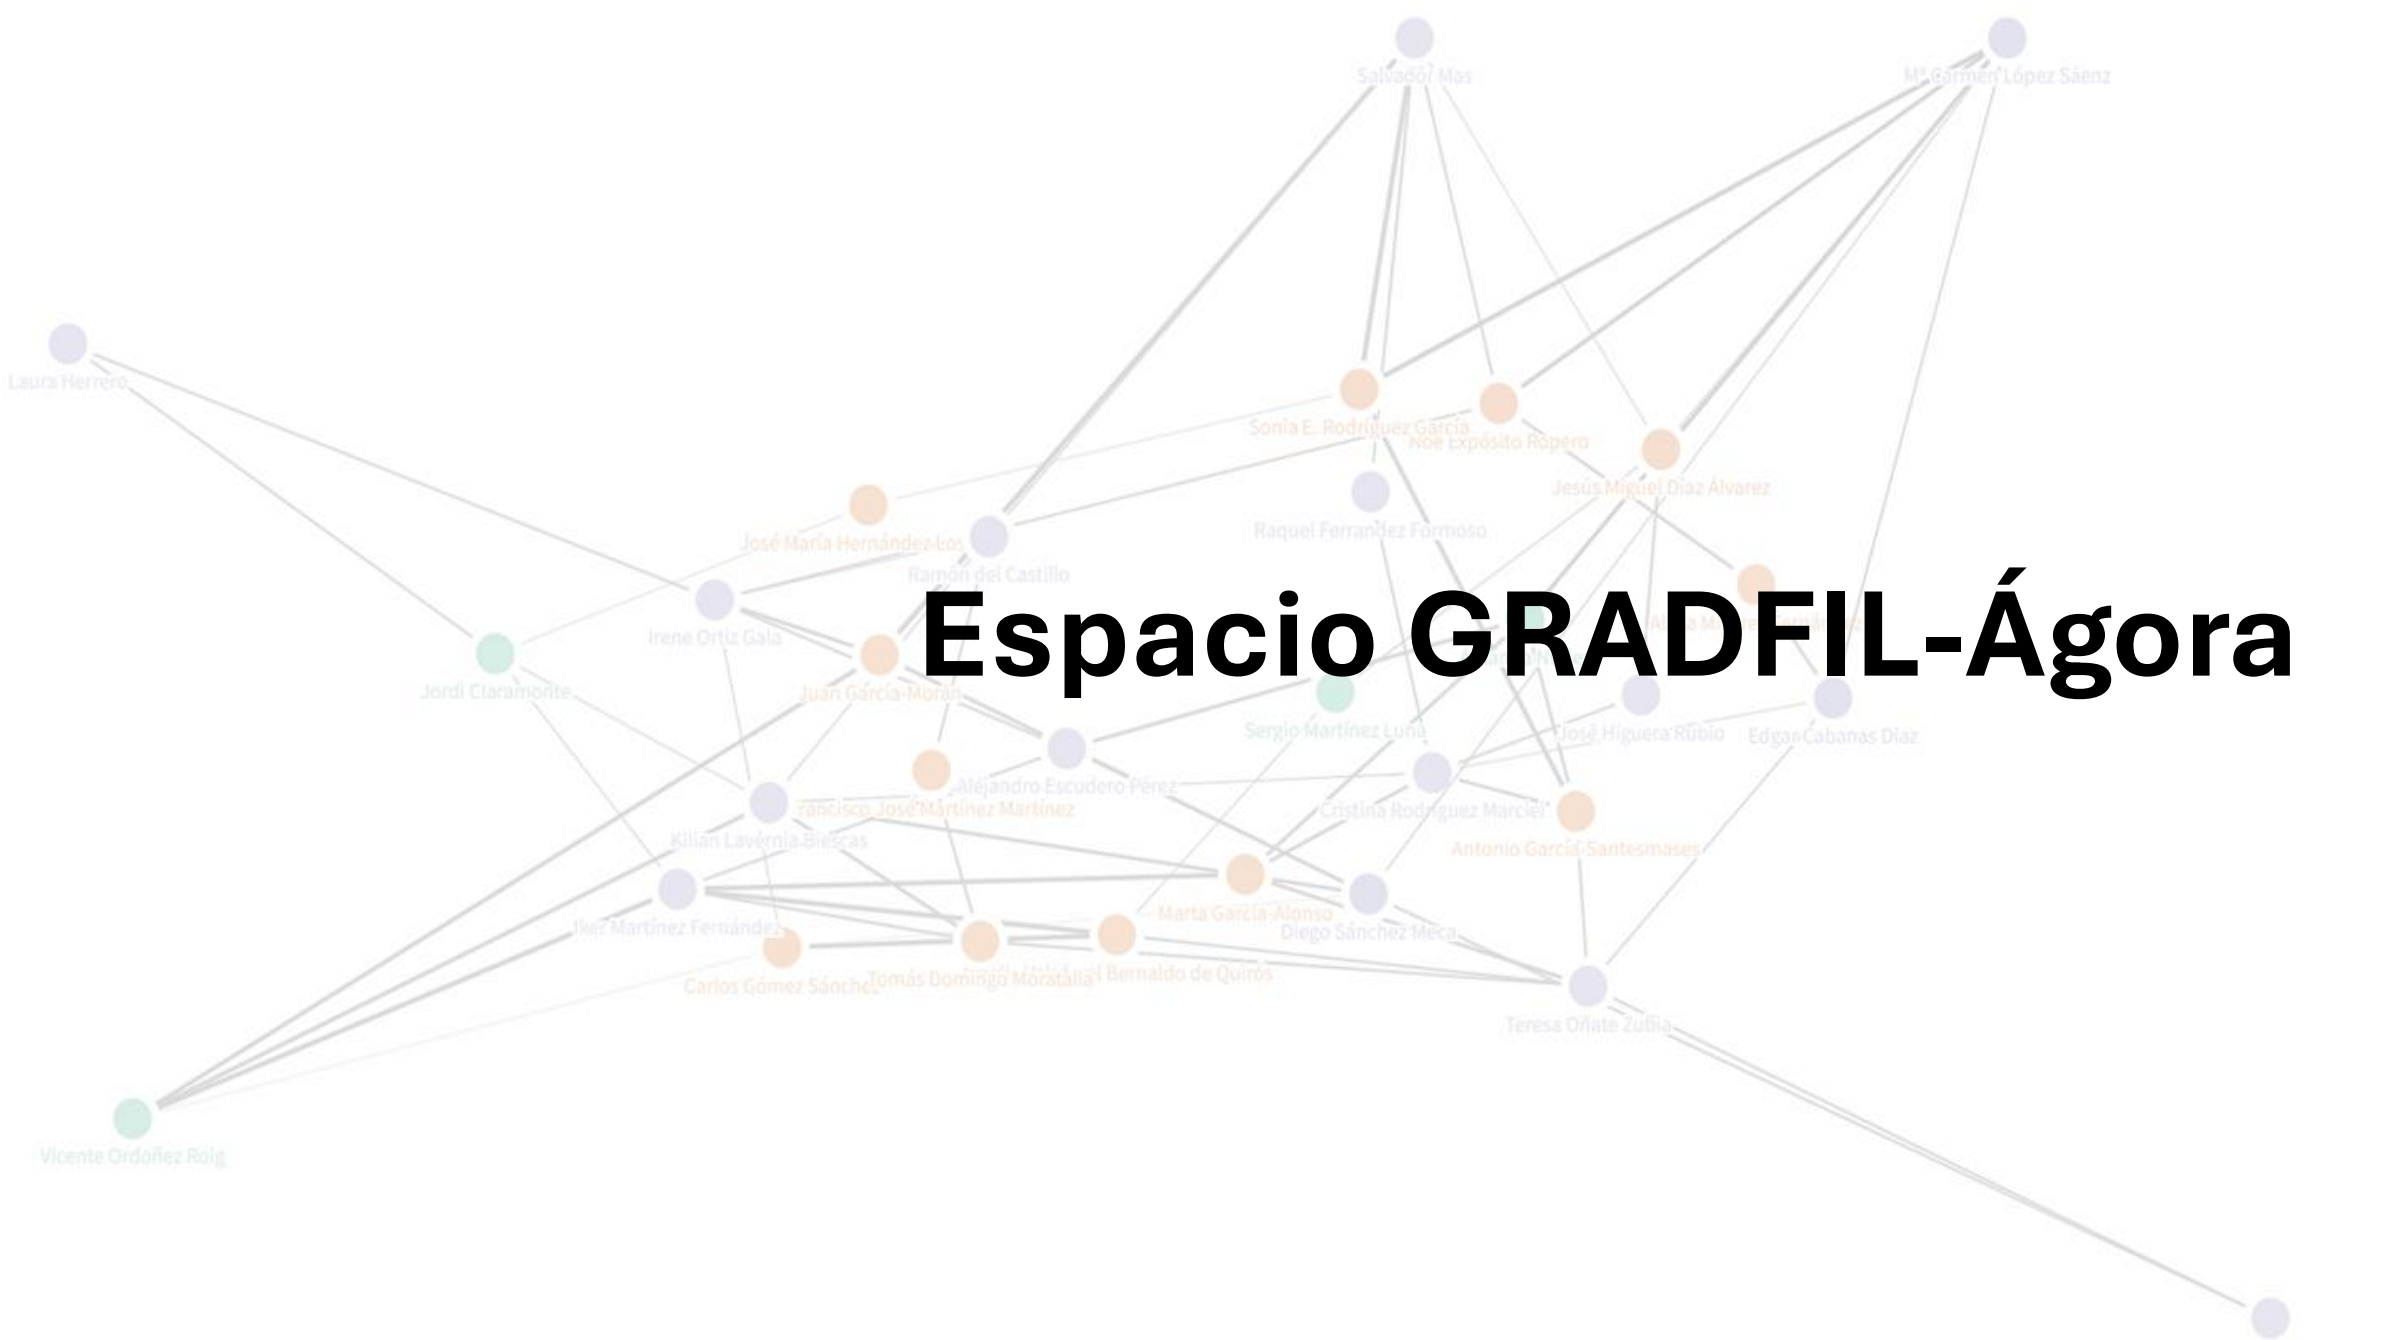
Salvador Mas

Mª Carmen López Sáenz

Laura Herrero

Sonia E. Rodríguez García

Noé Expósito Ropero

Jesús Miguel Díaz Álvarez

José María Hernández Los

Ramón del Castillo

Raquel Ferrández Formoso

Irene Ortiz Gala

Espacio GRADFIL-Ágora

Jordi Claramonte

Juan García-Morán

Sergio Martínez Luna

José Higuera Rubio

Edgar Cabanas Díaz

Alejandro Escudero Pérez

Francisco José Martínez Martínez

Cristina Rodríguez Marciel

Antonio García-Santesmases

Kilian Lavernia Biescas

Iker Martínez Fernández

Marta García-Alonso

Diego Sánchez Meca

Carlos Gómez Sánchez

Tomás Domingo Moratalla

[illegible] Bernaldo de Quirós

Teresa Oñate Zubía

Vicente Ordoñez Roig